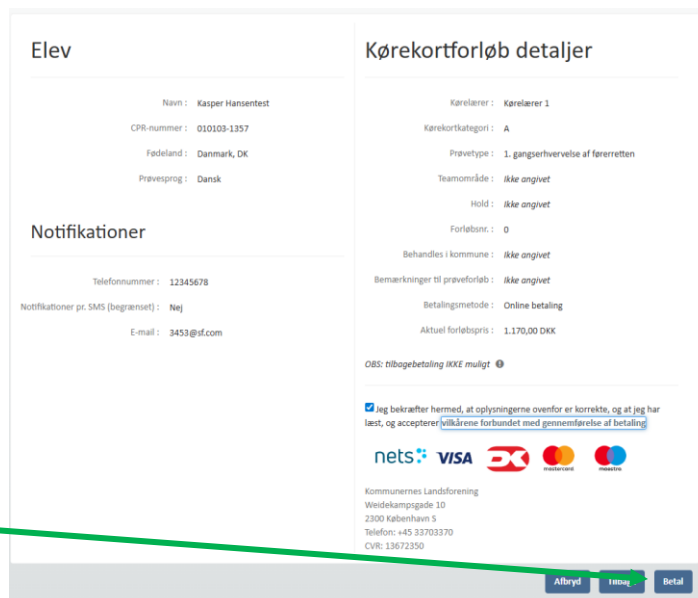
Elev

Navn : Kasper Hansentest

CPR-nummer : 010103-1357

Fødeland : Danmark, DK

Prøvesprog : Dansk

Notifikationer

Telefonnummer : 12345678

Notifikationer pr. SMS (begrænset) : Nej

E-mail : 3453@sf.com

Kørekortforløb detaljer

Kørelærer : Kørelærer 1

Kørekortkategori : A

Prøvetype : 1. gangserhvervelse af førerretten

Teamområde : Ikke angivet

Hold : Ikke angivet

Forløbsnr. : 0

Behandles i kommune : Ikke angivet

Bemærkninger til prøveforløb : Ikke angivet

Betalingsmetode : Online betaling

Aktuel forløbspris : 1.170,00 DKK

OBS: tilbagebetaling IKKE muligt

Jeg bekræfter hermed, at oplysningerne ovenfor er korrekte, og at jeg har læst, og accepterer vilkårene forbundet med gennemførelse af betaling

nets VISA mastercard maestro

Kommunernes Landsforening
Weidekampsgade 10
2300 København S
Telefon: +45 33703370
CVR: 13672350

Afbryd Tilbage Betal